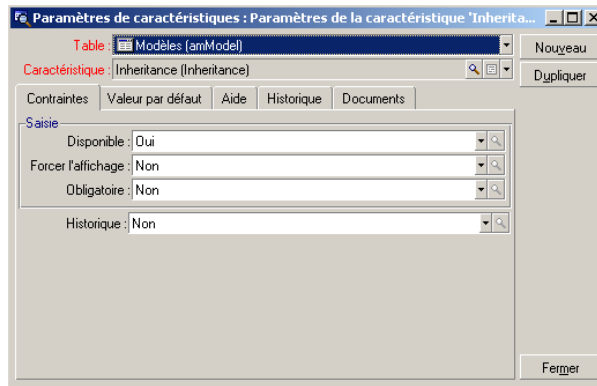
Paramètres de caractéristiques : Paramètres de la caractéristique 'Inherita...

Table : Modèles (amModel)

Caractéristique : Inheritance (Inheritance)

Nouveau

Dupliquer

Contraintes | Valeur par défaut | Aide | Historique | Documents

Saisie

Disponible : Oui

Forcer l'affichage : Non

Obligatoire : Non

Historique : Non

Fermer